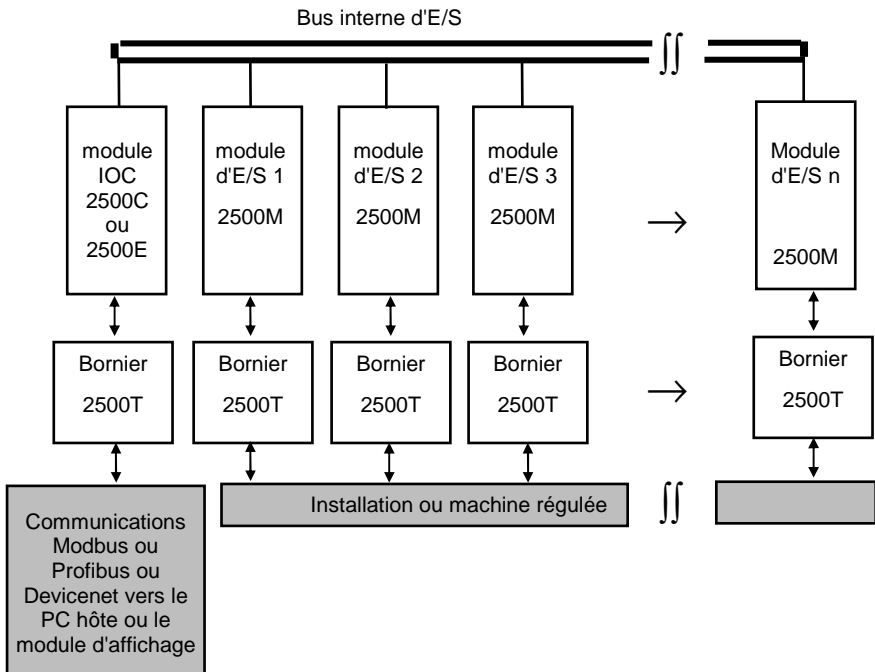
Bus interne d'E/S

module IOC 2500C ou 2500E

module d'E/S 1 2500M

module d'E/S 2 2500M

module d'E/S 3 2500M

Module d'E/S n 2500M

Bornier 2500T

Bornier 2500T

Bornier 2500T

Bornier 2500T

Bornier 2500T

Communications Modbus ou Profibus ou Devicenet vers le PC hôte ou le module d'affichage

Installation ou machine régulée